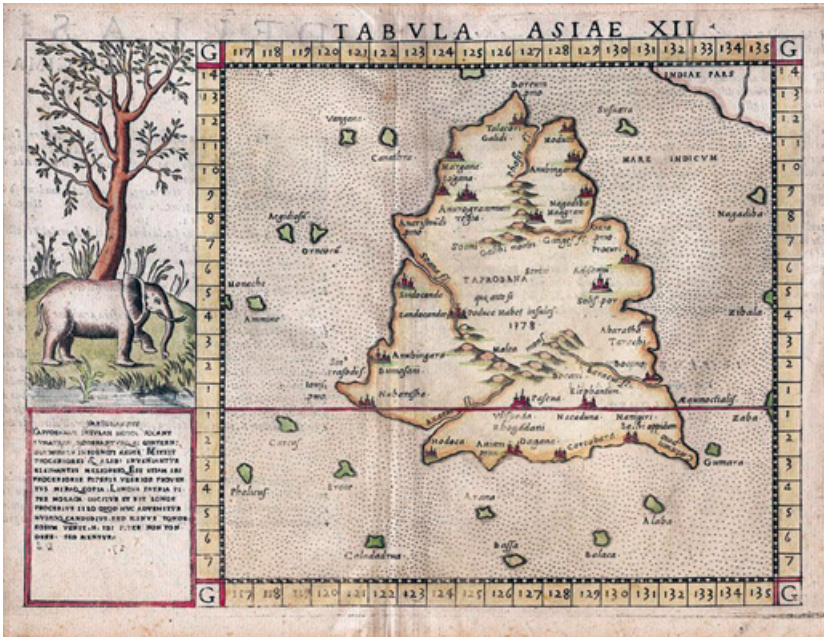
TABVLA ASIAE XII

G 117 118 119 120 121 122 123 124 125 126 127 128 129 130 131 132 133 134 135 G

14 13 12 11 10 9 8 7 6 5 4 3 2 1 1 2 3 4 5 6 7

14 13 12 11 10 9 8 7 6 5 4 3 2 1 1 2 3 4 5 6 7

INDIAE PARS

Boreum prom.

Vangana

Canathra

Sosuara

MARE INDICUM

Talacari Galiba

Modutti

Margana Logana

Anurogrammum regia

Nagadiba Maagram

Nagadiba

Argeiduse

Orneon

Soani

Galibi montes

Gange fl.

Procuri

TAPROBANA

Monachi

Ammine

Sindocanda

Podoce habet insulas 1378

Sobi por

Zibala

Anarathi Tarachi

Ambingari Bumasson

Malea

Nabarthe

Aequinoctialis

Zaba

Carcos

Bocana

Nacaduma

Anubingara

Corcobara

Phelicus

Ereos

Gumara

Arana

Alaba

Colisadrus

Bassa

Balaca

G 117 118 119 120 121 122 123 124 125 126 127 128 129 130 131 132 133 134 135 G

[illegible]